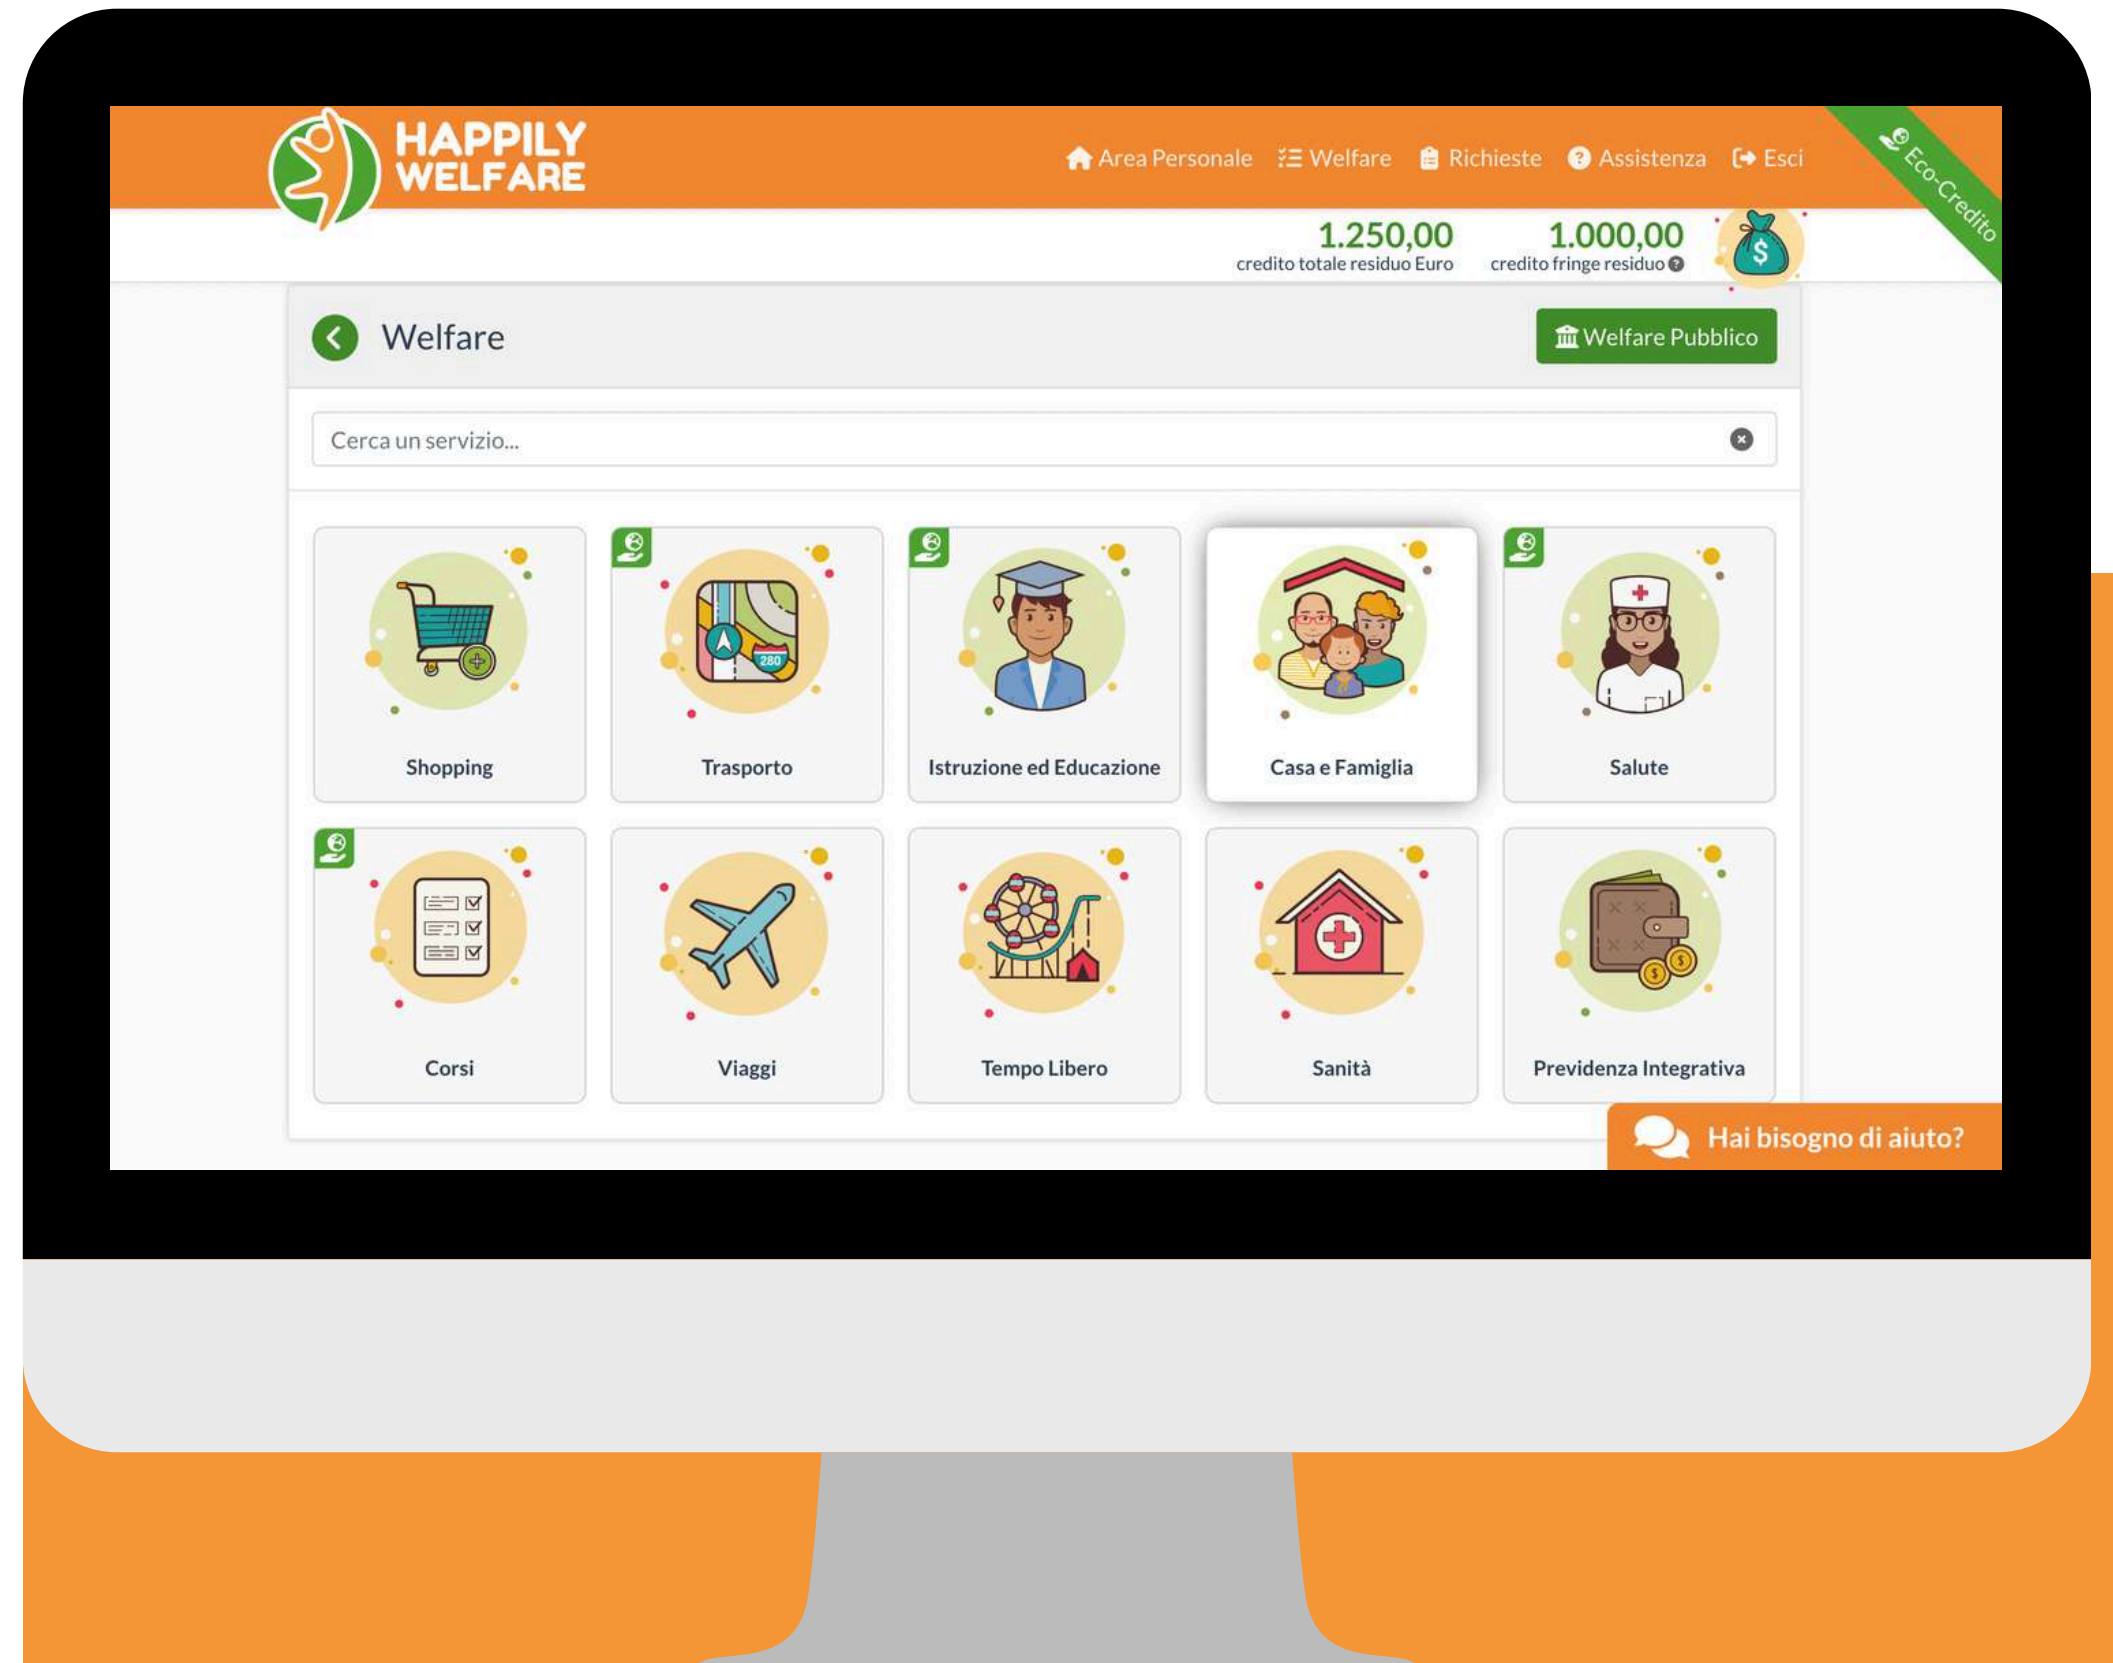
HAPPILY WELFARE

Area Personale Welfare Richieste Assistenza Esci

Eco-Credito

1.250,00
credito totale residuo Euro

1.000,00
credito fringe residuo

Welfare

Welfare Pubblico

Cerca un servizio...

Shopping

Trasporto

280

Istruzione ed Educazione

Casa e Famiglia

Salute

Corsi

Viaggi

Tempo Libero

Sanità

Previdenza Integrativa

Hai bisogno di aiuto?